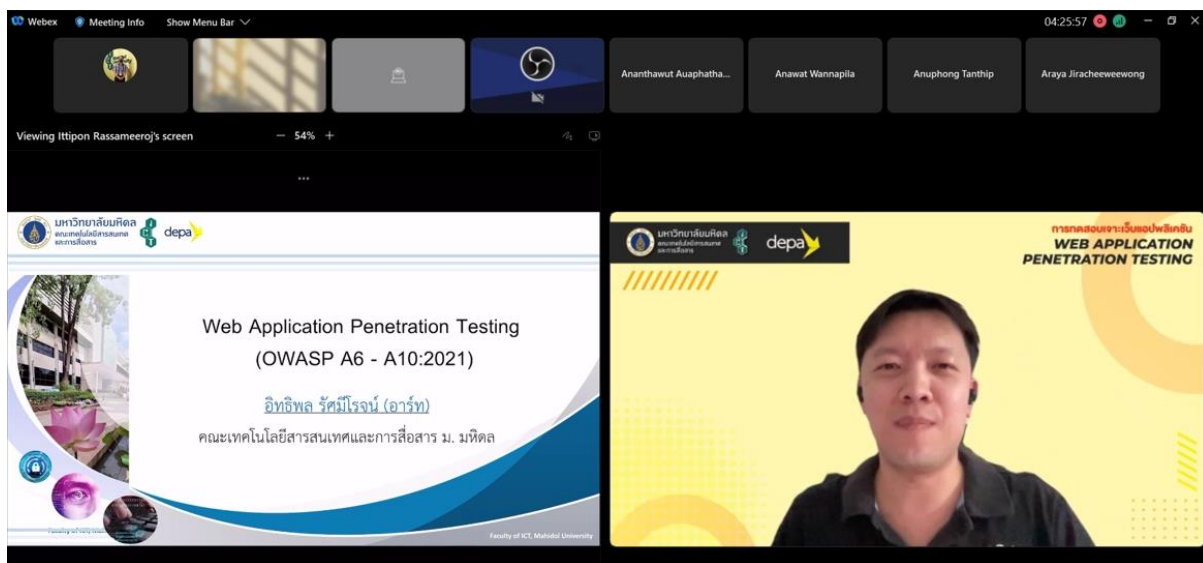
Webex Meeting Info Show Menu Bar

04:25:57

Ananthawut Auaphatha... Anawat Wannapila Anuphong Tanthip Araya Jiracheeweewong

Viewing Ittipon Rassameeroj's screen — 54% +

...

มหาวิทยาลัยมหิดล คณะเทคโนโลยีสารสนเทศและการสื่อสาร depa

Web Application Penetration Testing
(OWASP A6 - A10:2021)

อิทธิพล รัศมีโรจน์ (อาร์ท)
คณะเทคโนโลยีสารสนเทศและการสื่อสาร ม. มหิดล

Faculty of ICT, Mahidol University

มหาวิทยาลัยมหิดล คณะเทคโนโลยีสารสนเทศและการสื่อสาร depa

การทดสอบเจาะเว็บแอปพลิเคชัน
WEB APPLICATION
PENETRATION TESTING